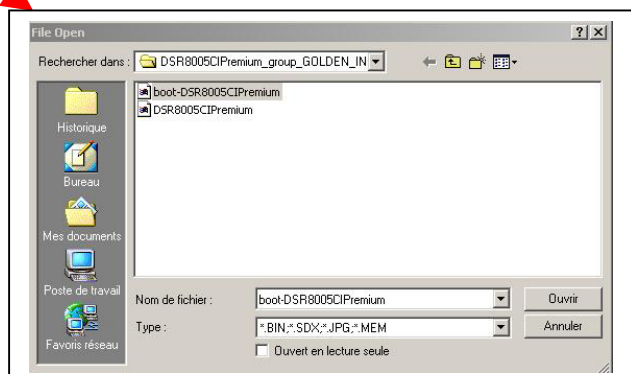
File Open
?
X
Rechercher dans : DSR8005CIPremium_group_GOLDEN_IN
Historique
Bureau
Mes documents
Poste de travail
Favoris réseau
boot-DSR8005CIPremium
DSR8005CIPremium
Nom de fichier : boot-DSR8005CIPremium
Type : *.BIN;*.SDX;*.JPG;*.MEM
Ouvrir
Annuler
Ouvert en lecture seule